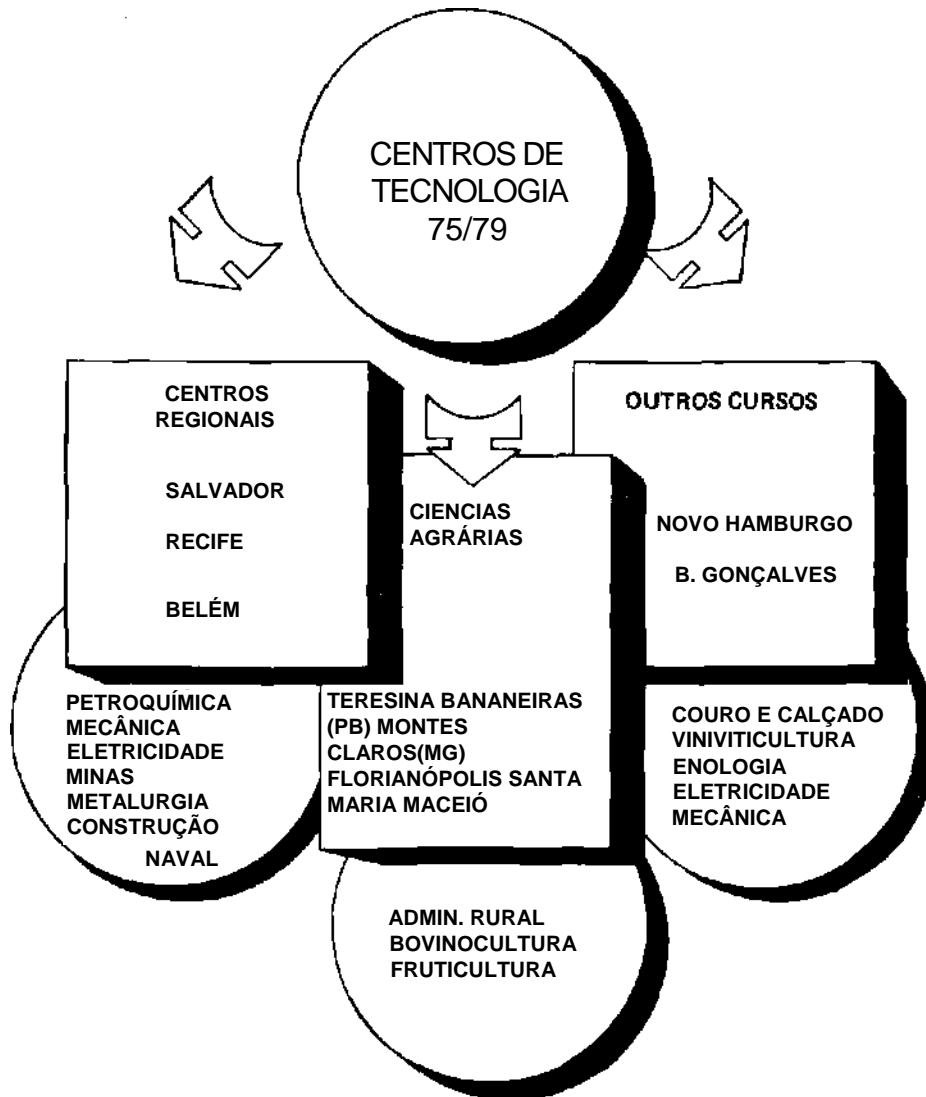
CENTROS DE TECNOLOGIA 75/79

CENTROS REGIONAIS

SALVADOR

RECIFE

BELÉM

CIENCIAS AGRÁRIAS

OUTROS CURSOS

NOVO HAMBURGO

B. GONÇALVES

PETROQUÍMICA
MECÂNICA
ELETRICIDADE
MINAS
METALURGIA
CONSTRUÇÃO NAVAL

TERESINA BANANEIRAS (PB) MONTES CLAROS(MG) FLORIANÓPOLIS SANTA MARIA MACEIÓ

COURO E CALÇADO
VINIVITICULTURA
ENOLOGIA
ELETRICIDADE
MECÂNICA

ADMIN. RURAL
BOVINOCULTURA
FRUTICULTURA